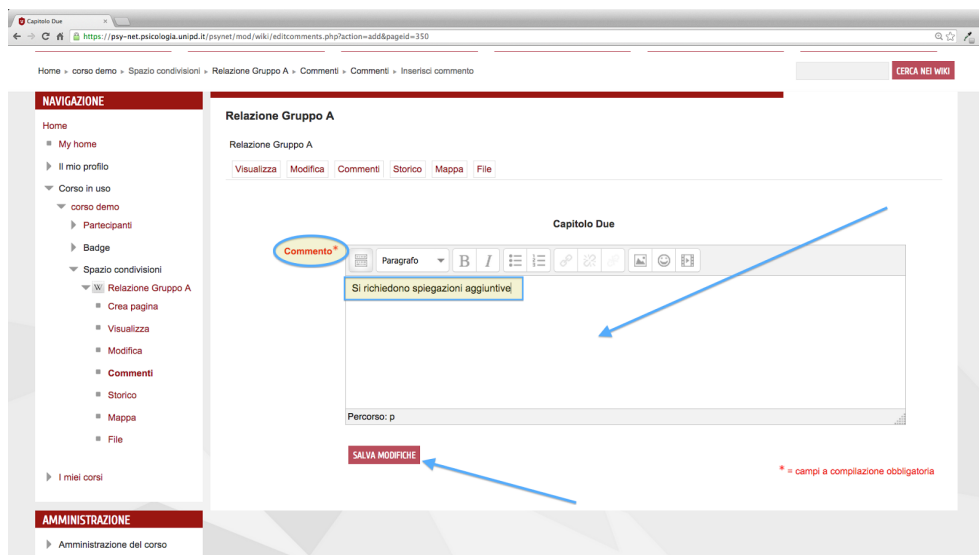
Capitolo Due
https://psy-net.psicologia.unipd.it/psynet/mod/wiki/editcomments.php?action=add&pageid=350

Home ▸ corso demo ▸ Spazio condivisioni ▸ Relazione Gruppo A ▸ Commenti ▸ Commenti ▸ Inserisci commento

CERCA NEI WIKI

NAVIGAZIONE
Home
My home
Il mio profilo
Corso in uso
corso demo
Partecipanti
Badge
Spazio condivisioni
Relazione Gruppo A
Crea pagina
Visualizza
Modifica
Commenti
Storico
Mappa
File
I miei corsi

AMMINISTRAZIONE
Amministrazione del corso

Relazione Gruppo A

Relazione Gruppo A

Visualizza Modifica Commenti Storico Mappa File

Capitolo Due

Commento*
Paragrafo
Si richiedono spiegazioni aggiuntive
Percorso: p

SALVA MODIFICHE

* = campi a compilazione obbligatoria